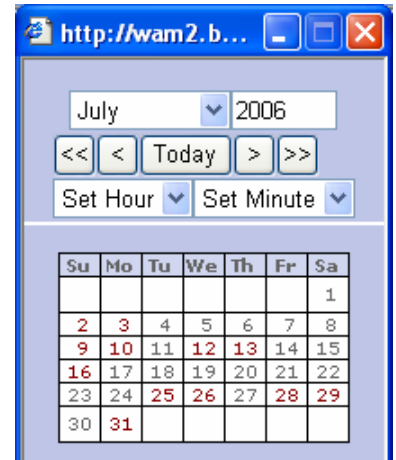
http://wam2.b...

July 2006

<< < Today > >>

Set Hour Set Minute

| Su | Mo | Tu | We | Th | Fr | Sa |
|---|---|---|---|---|---|---|
| | | | | | | 1 |
| 2 | 3 | 4 | 5 | 6 | 7 | 8 |
| 9 | 10 | 11 | 12 | 13 | 14 | 15 |
| 16 | 17 | 18 | 19 | 20 | 21 | 22 |
| 23 | 24 | 25 | 26 | 27 | 28 | 29 |
| 30 | 31 | | | | | |